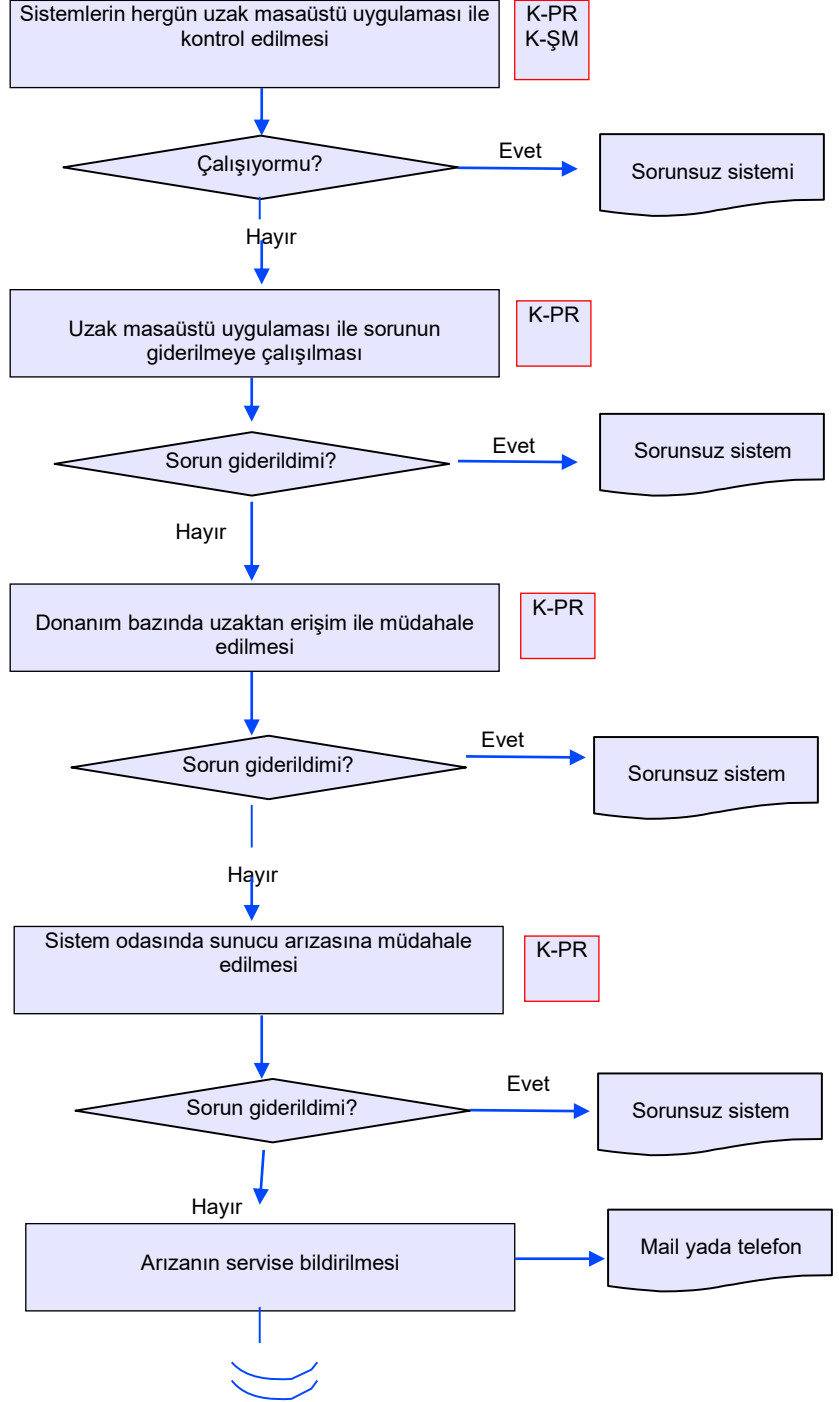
Sistemlerin hergün uzak masaüstü uygulaması ile kontrol edilmesi

K-PR
K-ŞM

Çalışıyormu?

Evet

Sorunsuz sistemi

Hayır

Uzak masaüstü uygulaması ile sorunun giderilmeye çalışılması

K-PR

Sorun giderildimi?

Evet

Sorunsuz sistem

Hayır

Donanım bazında uzaktan erişim ile müdahale edilmesi

K-PR

Sorun giderildimi?

Evet

Sorunsuz sistem

Hayır

Sistem odasında sunucu arızasına müdahale edilmesi

K-PR

Sorun giderildimi?

Evet

Sorunsuz sistem

Hayır

Arızanın servise bildirilmesi

Mail yada telefon